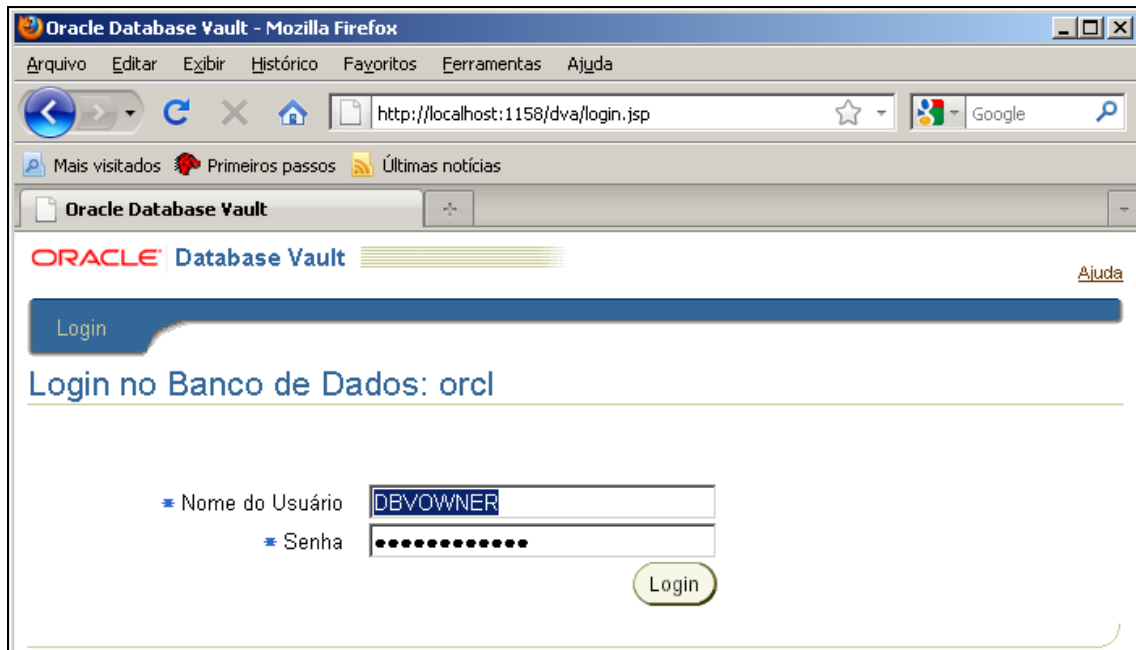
Oracle Database Vault - Mozilla Firefox

Arquivo Editar Exibir Histórico Favoritos Ferramentas Ajuda

http://localhost:1158/dva/login.jsp

Google

Mais visitados Primeiros passos Últimas notícias

Oracle Database Vault

ORACLE Database Vault

Ajuda

Login

Login no Banco de Dados: orcl

* Nome do Usuário DBVOWNER

* Senha ••••••••••••

Login